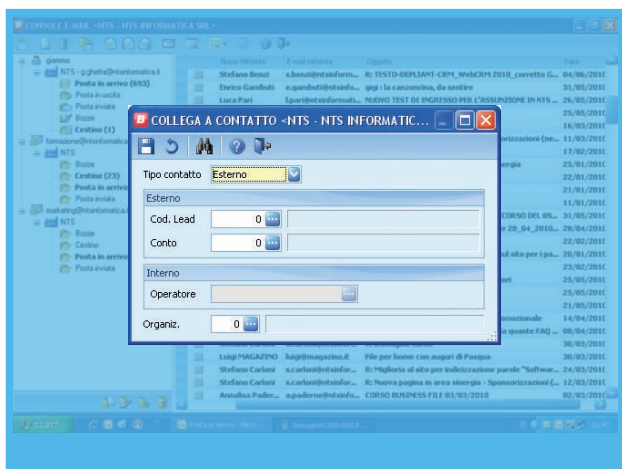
CONSOLE E-MAIL <NTS - NTS INFORMATICA SRL>

gianna
NTS - g.ghetta@ntsinformatica.it
Posta in arrivo (693)
Posta in uscita
Posta inviata
Bozze
Cestino (1)
formazione@ntsinformatica.it
NTS
Bozze
Cestino (23)
Posta in arrivo
Posta inviata
marketing@ntsinformatica.it
NTS
Bozze
Cestino
Posta in arrivo
Posta inviata

Nome Mittente | E-mail mittente | Oggetto | Data
Stefano Benzi | s.benzi@ntsinform... | R: TESTO-DEPLIANT-CRM_WebCRM 2010_corretto G... | 04/06/2010
Enrico Gambuti | e.gambuti@ntsinfor... | gigi : la canzoncina, da sentire | 31/05/2010
Luca Pari | l.pari@ntsinformati... | NUOVO TEST DI INGRESSO PER L'ASSUNZIONE IN NTS ... | 26/05/2010
25/05/2010
16/03/2010
indicizzazioni (ne... 11/03/2010
17/02/2010
ergia 25/01/2010
22/01/2010
21/01/2010
11/01/2010
CORSO DEL 05... 31/05/2010
e 28_04_2010... 28/04/2010
22/02/2010
al sito per i pa... 28/01/2010
23/02/2010
eri 25/05/2010
25/05/2010
21/05/2010
ozionale 14/04/2010
quante FAQ ... 08/04/2010
30/03/2010
Luigi MAGAZINO | luigi@magazino.it | File per home con auguri di Pasqua | 30/03/2010
Stefano Carloni | s.carloni@ntsinfor... | R: Miglioria al sito per indicizzazione parole "Softwar... | 24/03/2010
Stefano Carloni | s.carloni@ntsinfor... | R: Nuova pagina in area sinergia - Sponsorizzazioni (... | 12/03/2010
Annalisa Pader... | a.paderno@ntsinfo... | CORSO BUSINESS FILE 03/03/2010 | 02/03/2010

COLLEGA A CONTATTO <NTS - NTS INFORMATIC...

Tipo contatto | Esterno
Esterno
Cod. Lead | 0
Conto | 0
Interno
Operatore
Organiz. | 0

start | Posta in arrivo - Micro... | Immagine CONS0001.P...
10:42